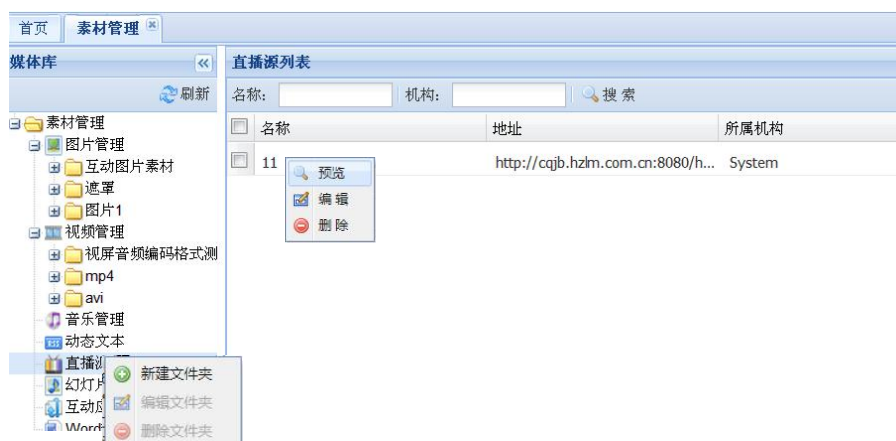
首页 | 素材管理

媒体库

刷新

素材管理
图片管理
互动图片素材
遮罩
图片1
视频管理
视屏音频编码格式测
mp4
avi
音乐管理
动态文本
直播源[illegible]
幻灯片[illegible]
互动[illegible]
Word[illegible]

新建文件夹
编辑文件夹
删除文件夹

直播源列表

名称: 机构: 搜索

| | 名称 | 地址 | 所属机构 |
|---|---|---|---|
| | 11 | http://cqjb.hzlm.com.cn:8080/h... | System |

预览
编辑
删除